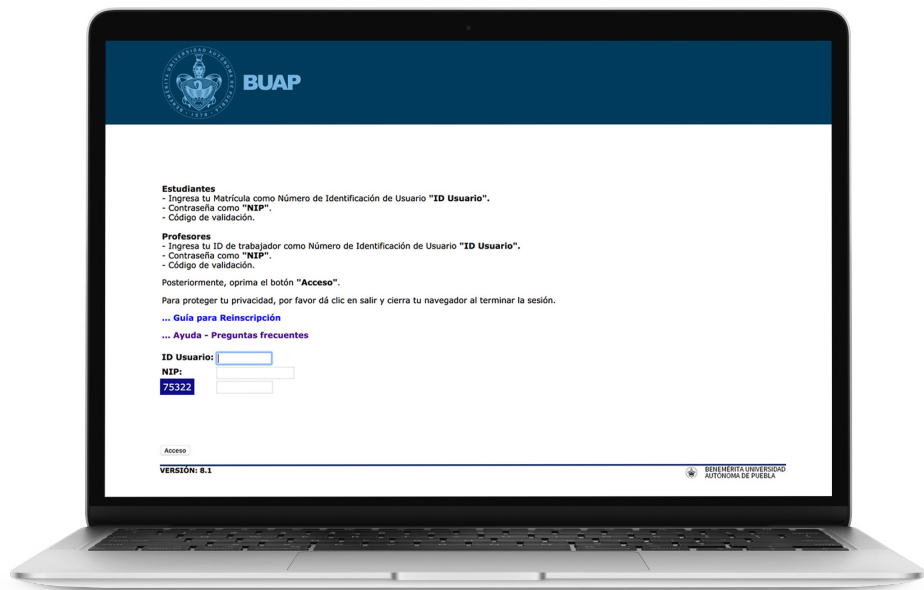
BUAP

Estudiantes
- Ingresa tu Matrícula como Número de Identificación de Usuario "ID Usuario".
- Contraseña como "NIP".
- Código de validación.

Profesores
- Ingresa tu ID de trabajador como Número de Identificación de Usuario "ID Usuario".
- Contraseña como "NIP".
- Código de validación.

Posteriormente, oprima el botón "Acceso".

Para proteger tu privacidad, por favor dá clic en salir y cierra tu navegador al terminar la sesión.

... Guía para Reinscripción

... Ayuda - Preguntas frecuentes

ID Usuario:
NIP:
75322

Acceso

VERSIÓN: 8.1

BENEMÉRITA UNIVERSIDAD AUTÓNOMA DE PUEBLA